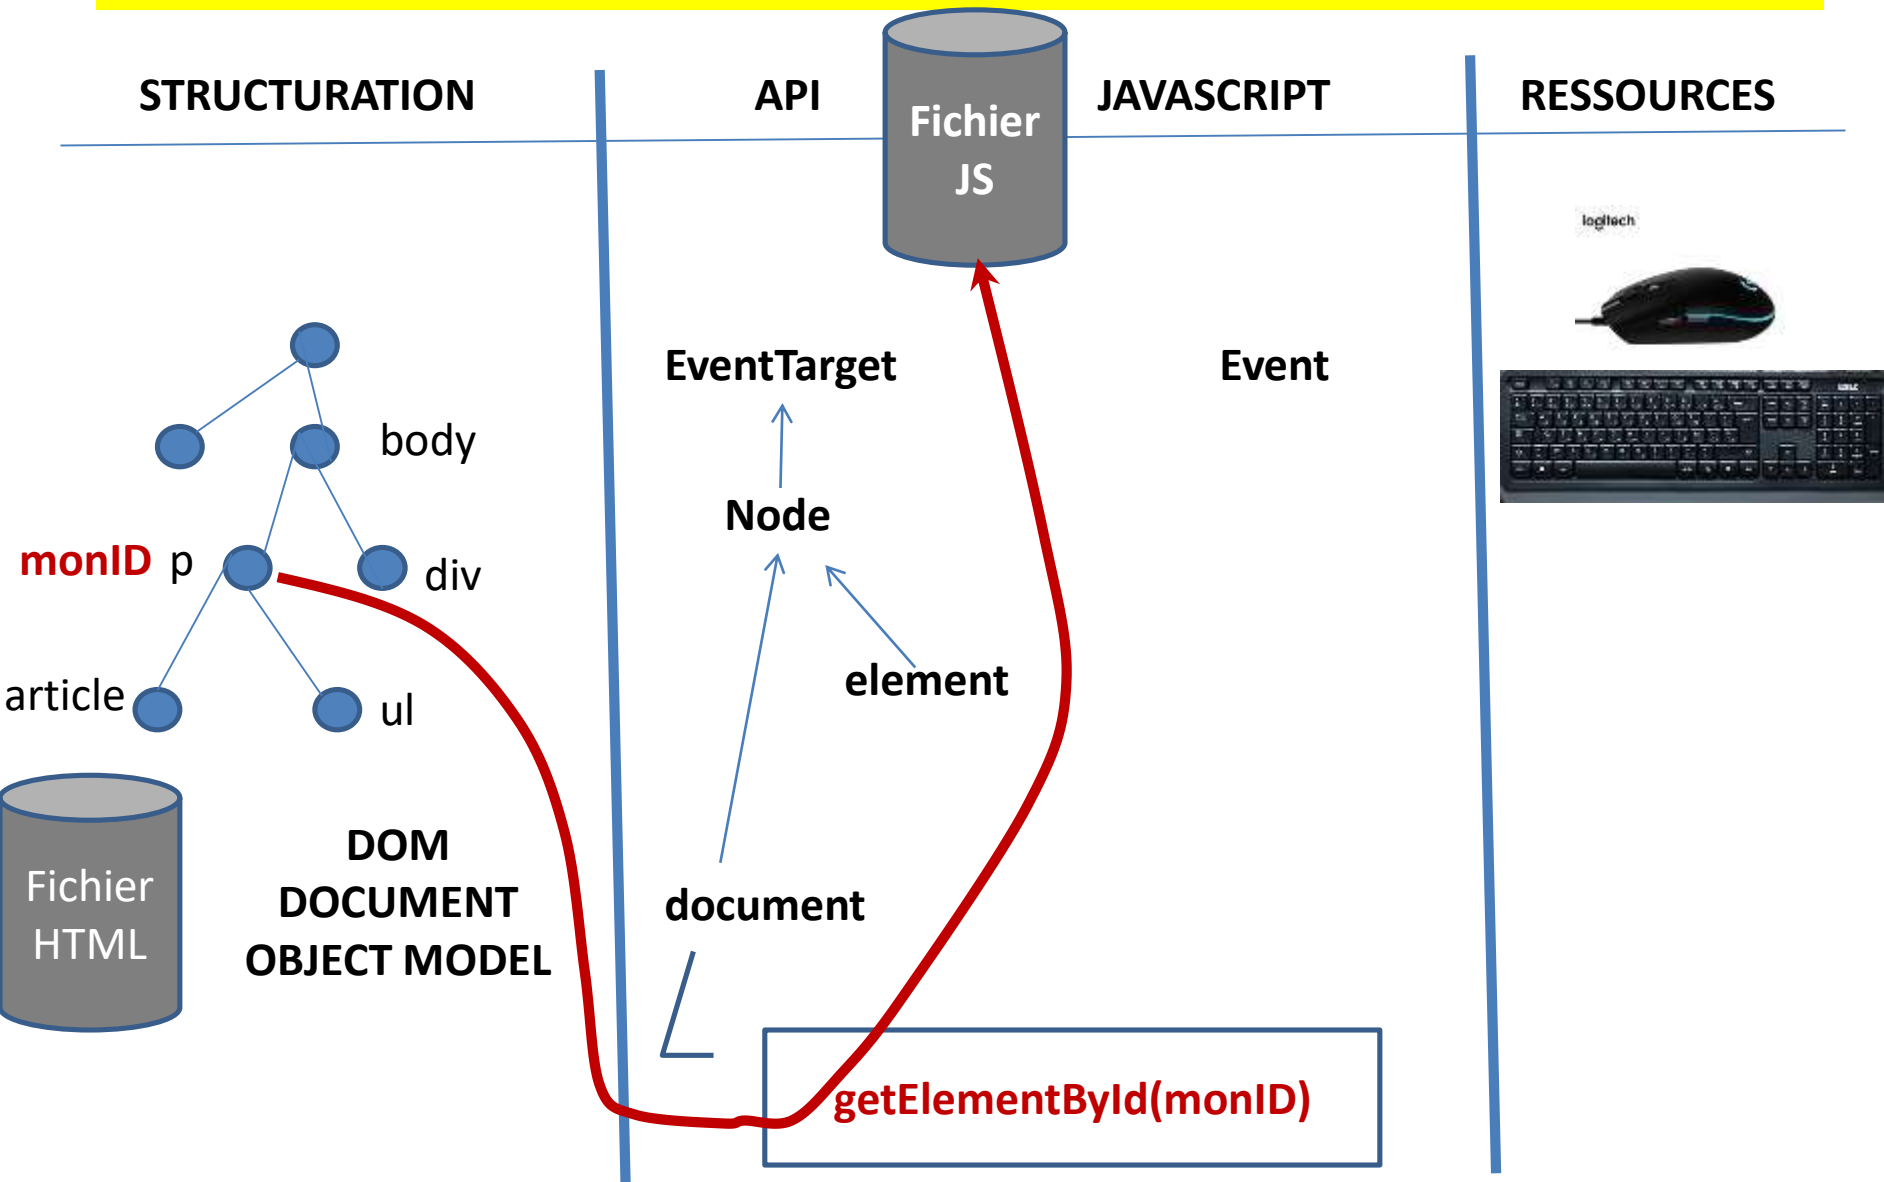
STRUCTURATION

API

Fichier JS

JAVASCRIPT

RESSOURCES

logitech

EventTarget

Event

body

Node

monID p

div

element

article

ul

Fichier HTML

DOM DOCUMENT OBJECT MODEL

document

getElementById(monID)